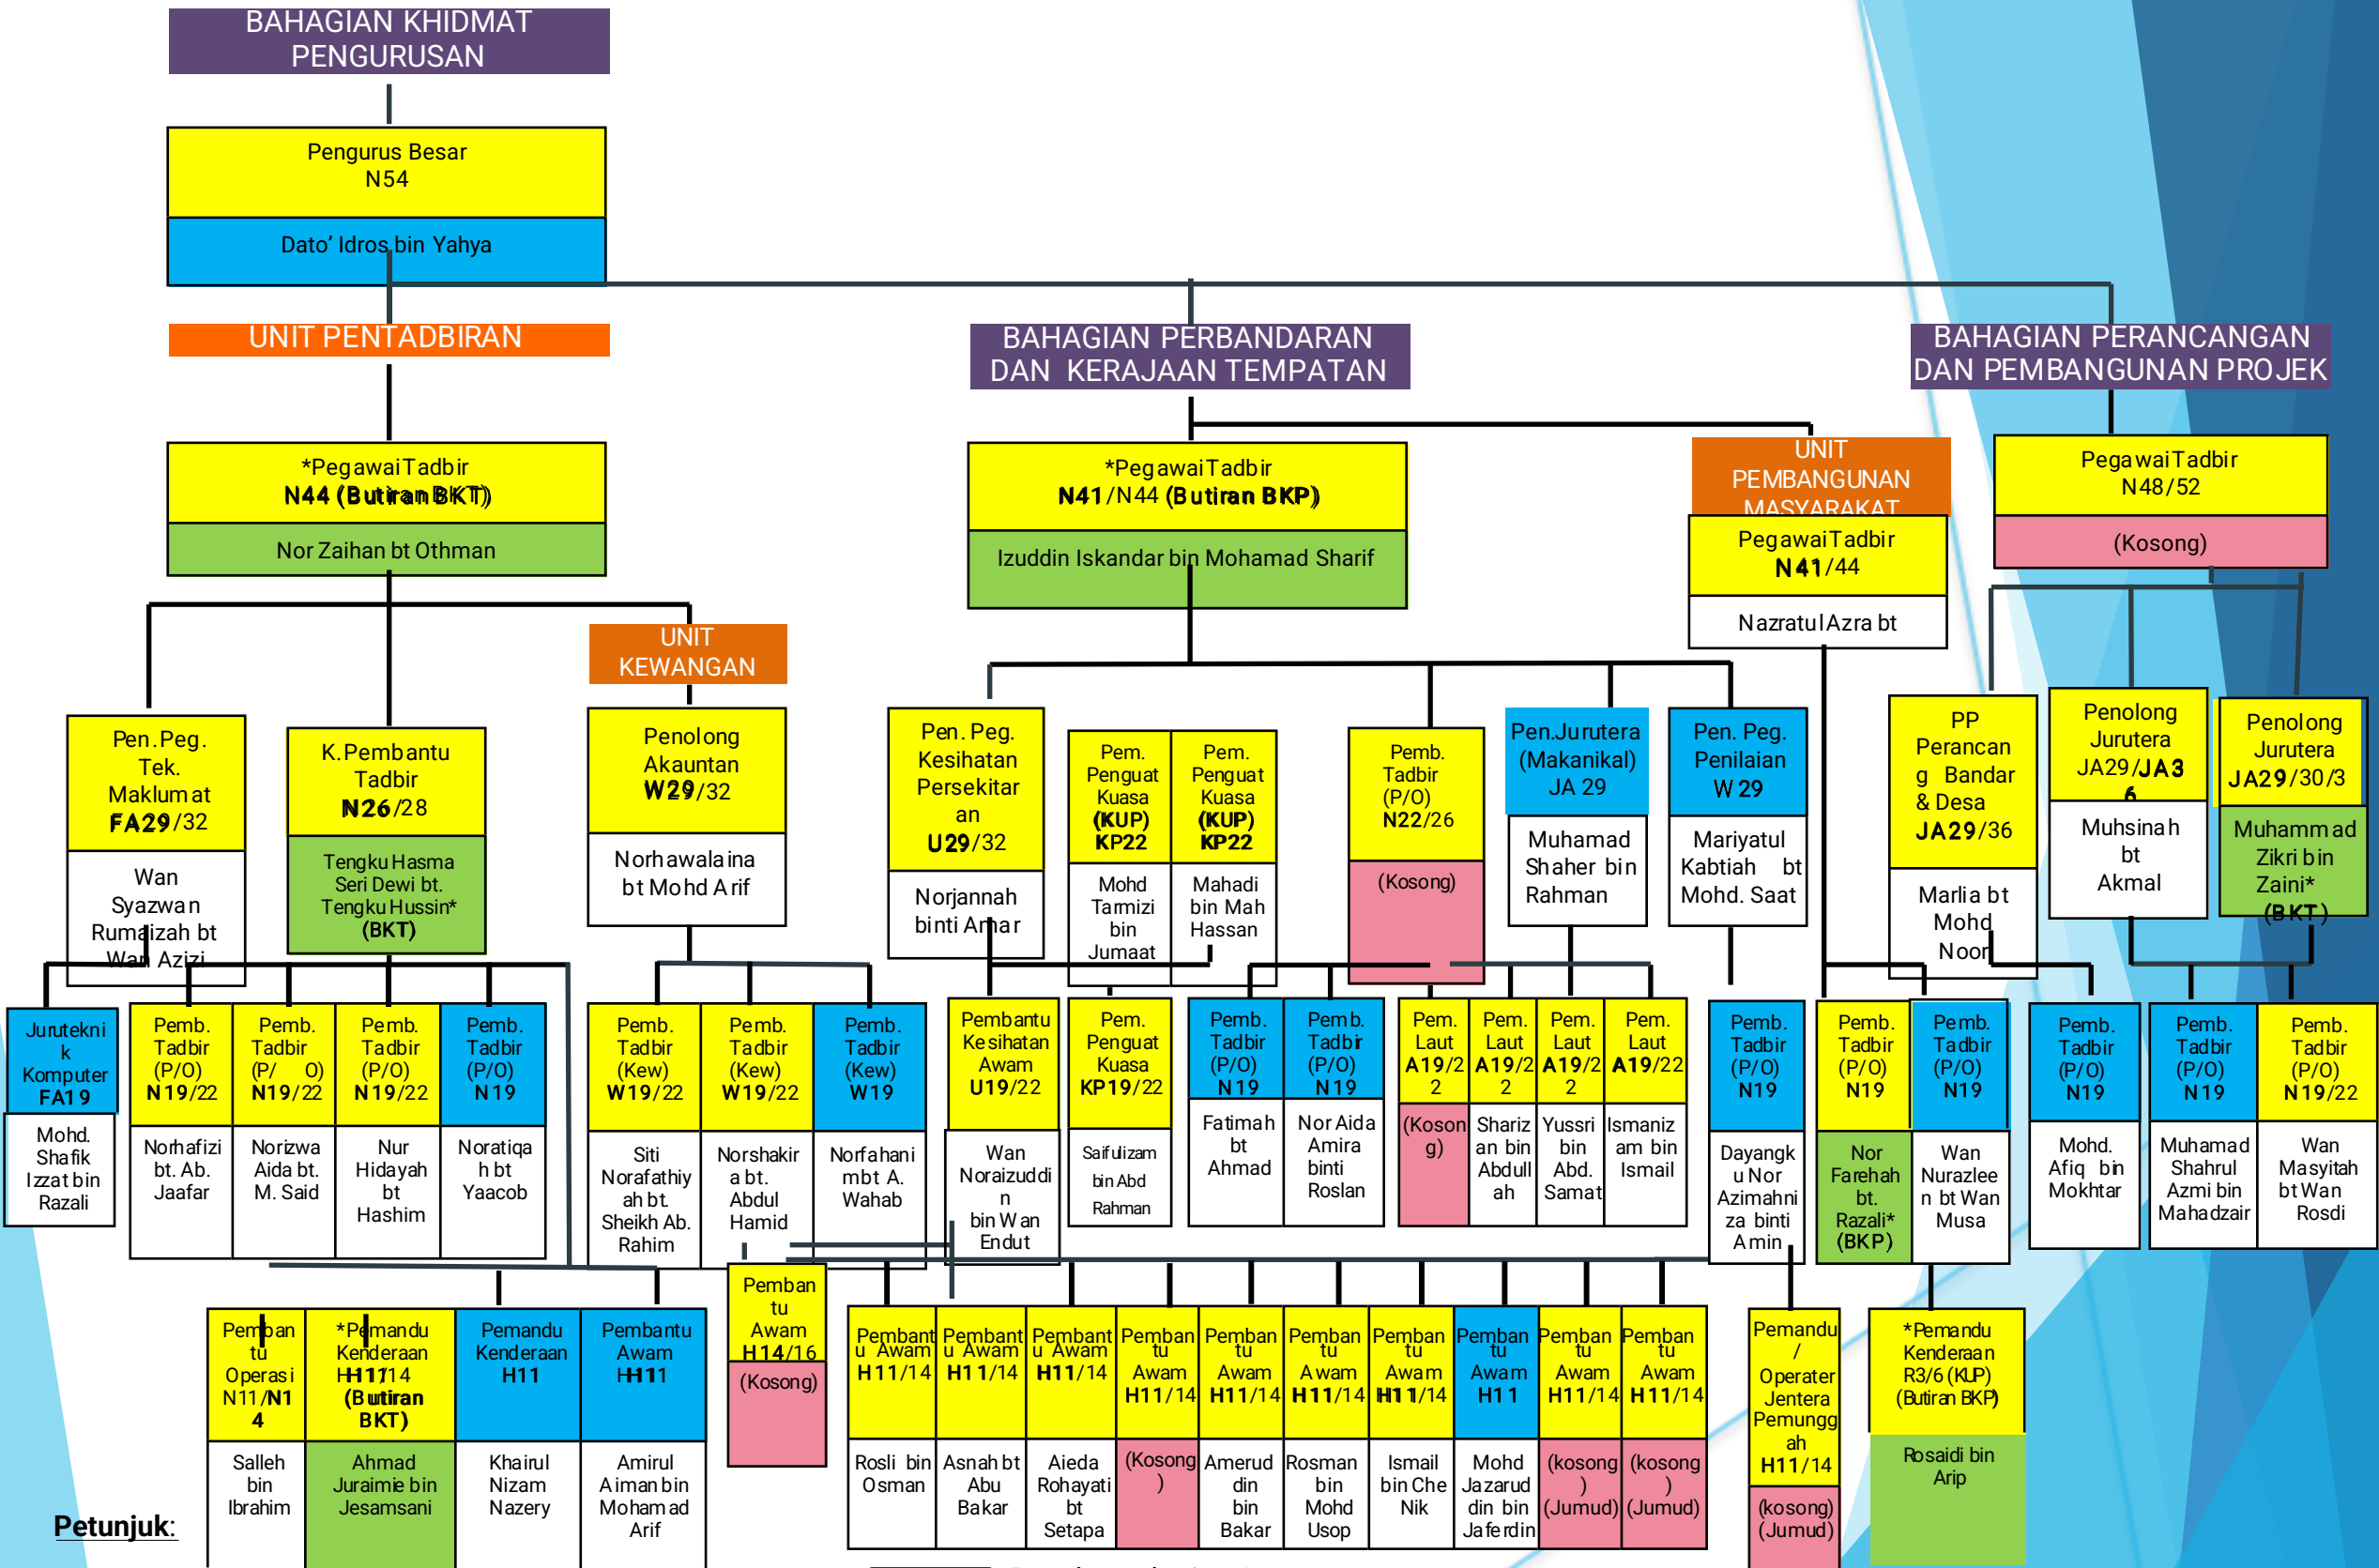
BAHAGIAN KHIDMAT PENGURUSAN

Pengurus Besar
N54

Dato' Idros bin Yahya

UNIT PENTADBIRAN

BAHAGIAN PERBANDARAN DAN KERAJAAN TEMPATAN

BAHAGIAN PERANCANGAN DAN PEMBANGUNAN PROJEK

*Pegawai Tadbir
N44 (Butiran BKT)

Nor Zaihan bt Othman

*Pegawai Tadbir
N41/N44 (Butiran BKP)

Izuddin Iskandar bin Mohamad Sharif

UNIT PEMBANGUNAN MASYARAKAT

Pegawai Tadbir
N41/44

Nazratul Azra bt

Pegawai Tadbir
N48/52

(Kosong)

UNIT KEWANGAN

Pen. Peg. Tek. Maklumat
FA29/32

Wan Syazwan Rumaizah bt Wan Azizi

K. Pembantu Tadbir
N26/28

Tengku Hasma Seri Dewi bt. Tengku Hussin* (BKT)

Penolong Akauntan
W29/32

Norhawalaina bt Mohd Arif

Pen. Peg. Kesihatan Persekitaran
U29/32

Norjannah binti Ammar

Pem. Penguat Kuasa (KUP) KP22

Mohd Tarmizi bin Jumaat

Pem. Penguat Kuasa (KUP) KP22

Mahadi bin Mah Hassan

Pemb. Tadbir (P/O) N22/26

(Kosong)

Pen. Jurutera (Makanikal) JA 29

Muhamad Shaher bin Rahman

Pen. Peg. Penilaian W 29

Mariyatul Kabtiah bt Mohd. Saat

PP Perancang Bandar & Desa
JA29/36

Marlia bt Mohd Noor

Penolong Jurutera
JA29/JA36

Muhsinah bt Akmal

Penolong Jurutera
JA29/30/3

Muhammad Zikri bin Zaini* (BKT)

Juruteknik Komputer
FA19

Mohd. Shafik Izzat bin Razali

Pemb. Tadbir (P/O) N19/22

Norhafizi bt. Ab. Jaafar

Pemb. Tadbir (P/O) N19/22

Norizwa Aida bt. M. Said

Pemb. Tadbir (P/O) N19/22

Nur Hidayah bt Hashim

Pemb. Tadbir (P/O) N19

Noratiqah bt Yaacob

Pemb. Tadbir (Kew) W19/22

Siti Norafathiyah bt. Sheikh Ab. Rahim

Pemb. Tadbir (Kew) W19/22

Norshakira bt. Abdul Hamid

Pemb. Tadbir (Kew) W19

Norfahanimbt A. Wahab

Pembantu Kesihatan Awam
U19/22

Wan Noraizuddin bin Wan Endut

Pem. Penguat Kuasa
KP19/22

Saifulizam bin Abd Rahman

Pemb. Tadbir (P/O) N19

Fatimah bt Ahmad

Pemb. Tadbir (P/O) N19

Nor Aida Amira binti Roslan

Pem. Laut A19/22

(Kosong)

Pem. Laut A19/22

Sharizan bin Abdullah

Pem. Laut A19/22

Yussri bin Abd. Samat

Pem. Laut A19/22

Ismanizam bin Ismail

Pemb. Tadbir (P/O) N19

Dayangku Nor Azimahniza binti Amin

Pemb. Tadbir (P/O) N19

Nor Farehah bt. Razali* (BKP)

Pemb. Tadbir (P/O) N19

Wan Nurazleen bt Wan Musa

Pemb. Tadbir (P/O) N19

Mohd. Afiq bin Mokhtar

Pemb. Tadbir (P/O) N19

Muhamad Shahrul Azmi bin Mahadzair

Pemb. Tadbir (P/O) N19/22

Wan Masyitah bt Wan Rosdi

Pembantu Operasi N11/N14

Salleh bin Ibrahim

*Pemandu Kenderaan H11/14 (Butiran BKT)

Ahmad Juraimie bin Jesamsani

Pemandu Kenderaan H11

Khairul Nizam Nazery

Pembantu Awam H11

Amirul Aiman bin Mohamad Arif

Pembantu Awam H14/16

(Kosong)

Pembantu Awam H11/14

Rosli bin Osman

Pembantu Awam H11/14

Asnah bt Abu Bakar

Pembantu Awam H11/14

Aieda Rohayati bt Setapa

Pembantu Awam H11/14

(Kosong)

Pembantu Awam H11/14

Amerud din bin Bakar

Pembantu Awam H11/14

Rosman bin Mohd Usop

Pembantu Awam H11/14

Ismail bin Che Nik

Pembantu Awam H11

Mohd Jazarud din bin Jaferdin

Pembantu Awam H11/14

(kosong) (Jumud)

Pembantu Awam H11/14

(kosong) (Jumud)

Pemandu / Operater Jentera Pemunggah H11/14

(kosong) (Jumud)

*Pemandu Kenderaan R3/6 (KUP) (Butiran BKP)

Rosaidi bin Arip

Petunjuk: